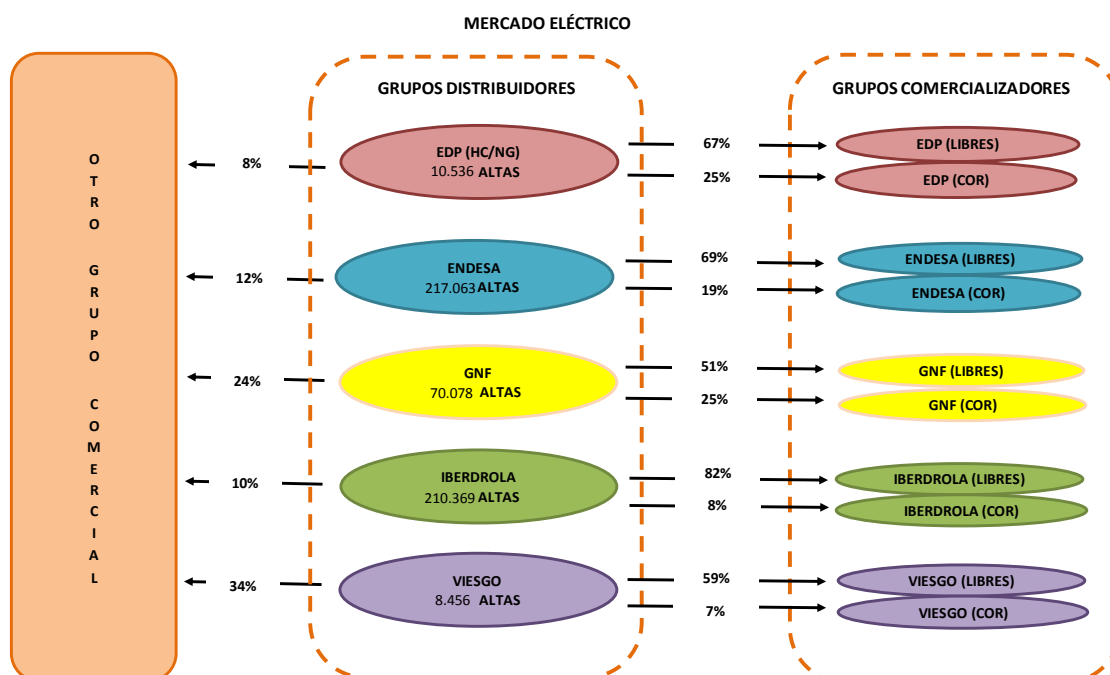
MERCADO ELÉCTRICO

O
T
R
O

G
R
U
P
O

C
O
M
E
R
C
I
A
L

GRUPOS DISTRIBUIDORES

8%
EDP (HC/NG)
10.536 ALTAS

12%
ENDESA
217.063 ALTAS

24%
GNF
70.078 ALTAS

10%
IBERDROLA
210.369 ALTAS

34%
VIESGO
8.456 ALTAS

67%
25%
69%
19%
51%
25%
82%
8%
59%
7%

GRUPOS COMERCIALIZADORES

EDP (LIBRES)
EDP (COR)
ENDESA (LIBRES)
ENDESA (COR)
GNF (LIBRES)
GNF (COR)
IBERDROLA (LIBRES)
IBERDROLA (COR)
VIESGO (LIBRES)
VIESGO (COR)